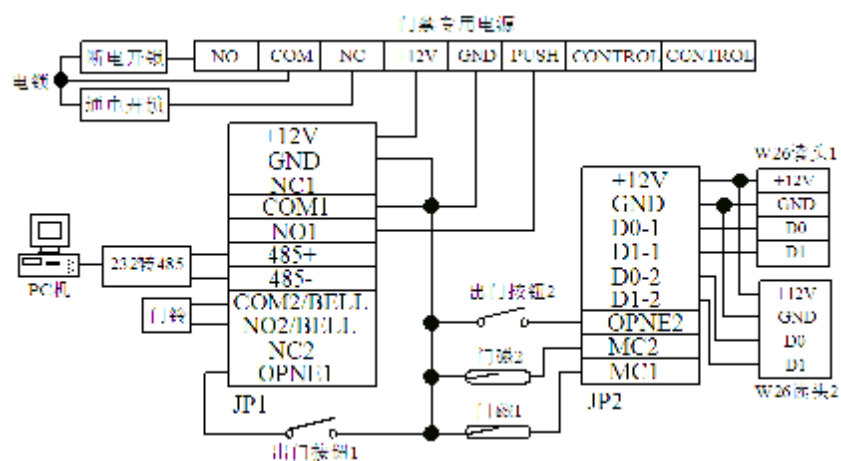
门禁专用电源

| NO | COM | NC | +12V | GND | PUSH | CONTROL | CONTROL |
|---|---|---|---|---|---|---|---|

断电开锁

通电开锁

电锁

+12V
GND
NC1
COM1
NO1
485+
485-
COM2/BELL
NO2/BELL
NC2
OPNE1
JP1

PC机

232转485

门铃

出门按钮2

门磁2

门磁1

出门按钮1

+12V
GND
D0-1
D1-1
D0-2
D1-2
OPNE2
MC2
MC1
JP2

W26读头1
+12V
GND
D0
D1

+12V
GND
D0
D1
W26读头2